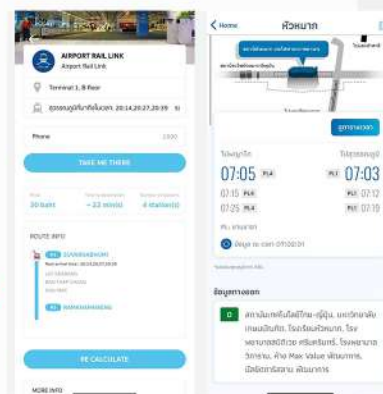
AIRPORT RAIL LINK

Airport Rail Link

Terminal 1, B floor

สุวรรณภูมิขาเข้าไปเวลา 20:14,20:27,20:39

Phone

TAKE ME THERE

30 baht

~ 22 min(s)

4 station(s)

ROUTE INFO

SUVARNABHUMI

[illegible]

PHAYATHAI

RE CALCULATE

MORE INFO

< Home

หัวหมาก

ดูทางออก

ไปพญาไท

ไปสุวรรณภูมิ

07:05 PL4

PL1 07:03

07:15 PL4

PL1 07:12

07:25 PL4

PL1 07:19

ข้อมูล ณ เวลา 07:00:00

ข้อมูลทางออก

D

สถาบันเทคโนโลยีไทย-ญี่ปุ่น, มหาวิทยาลัยเกษมบัณฑิต, โรงเรียนหัวหมาก, โรงพยาบาลสถิตย์ ศรีนครินทร์, โรงพยาบาลวิภาราม, ห้าง Max Value พัฒนาการ, มัสยิดดารุ้ลอามาน พัฒนาการ